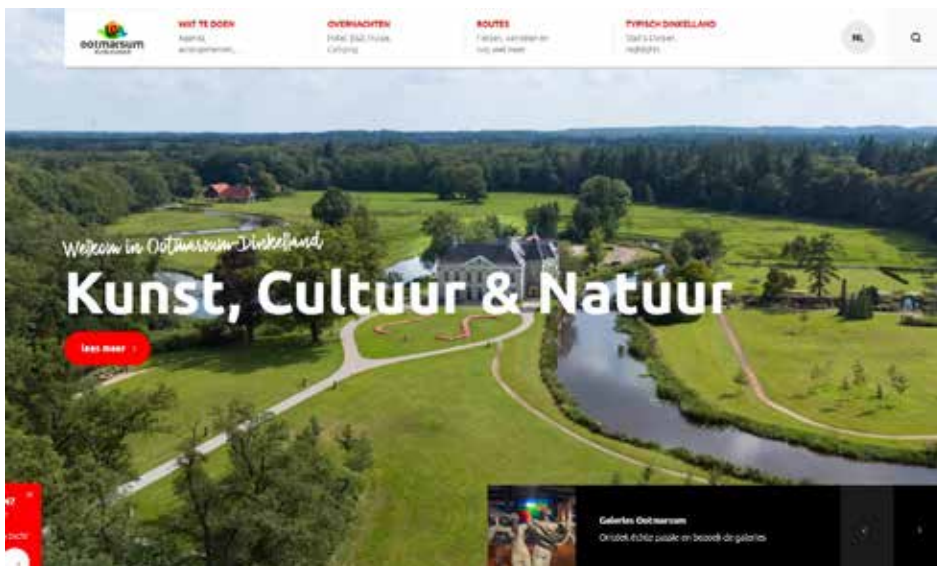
ootmarsum

WAT TE DOEN
Agenda, arrangementen...

OVERNACHTEN
Hotel, B&B, house, Camping

ROUTES
Fietsen, wandelen en nog veel meer

TYPISCH DINKELLAND
Stad & Dorpen, Highlights

NL

Welkom in Ootmarsum-Dinkelland

Kunst, Cultuur & Natuur

lees meer ›

Galeries Ootmarsum
Ontdek échte passie en bezoek de galeries

›